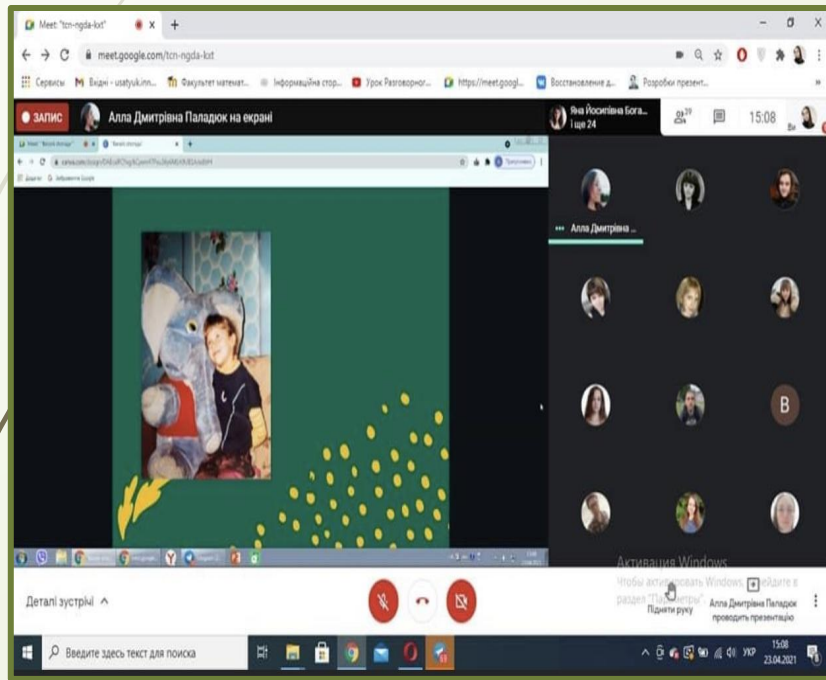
Meet: "tcn-ngda-kxt" × +

meet.google.com/tcn-ngda-kxt

Сервисы Вхідні - usatyuk.inn... Факультет математ... Інформаційна стор... Урок Разговорног... https://meet.googl... Восстановление д... Розробки презент...

ЗАПИС Алла Дмитрівна Паладюк на екрані

Яна Йосипівна Бога... і ще 24

29

15:08

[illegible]

Алла Дмитрівна ...

B

Активация Windows

Чтобы активировать Windows, перейдите в раздел "Параметры".

Піднятии руку

Алла Дмитрівна Паладюк проводить презентацію

Деталі зустрічі ^

Введите здесь текст для поиска

УКР 15:08 23.04.2021